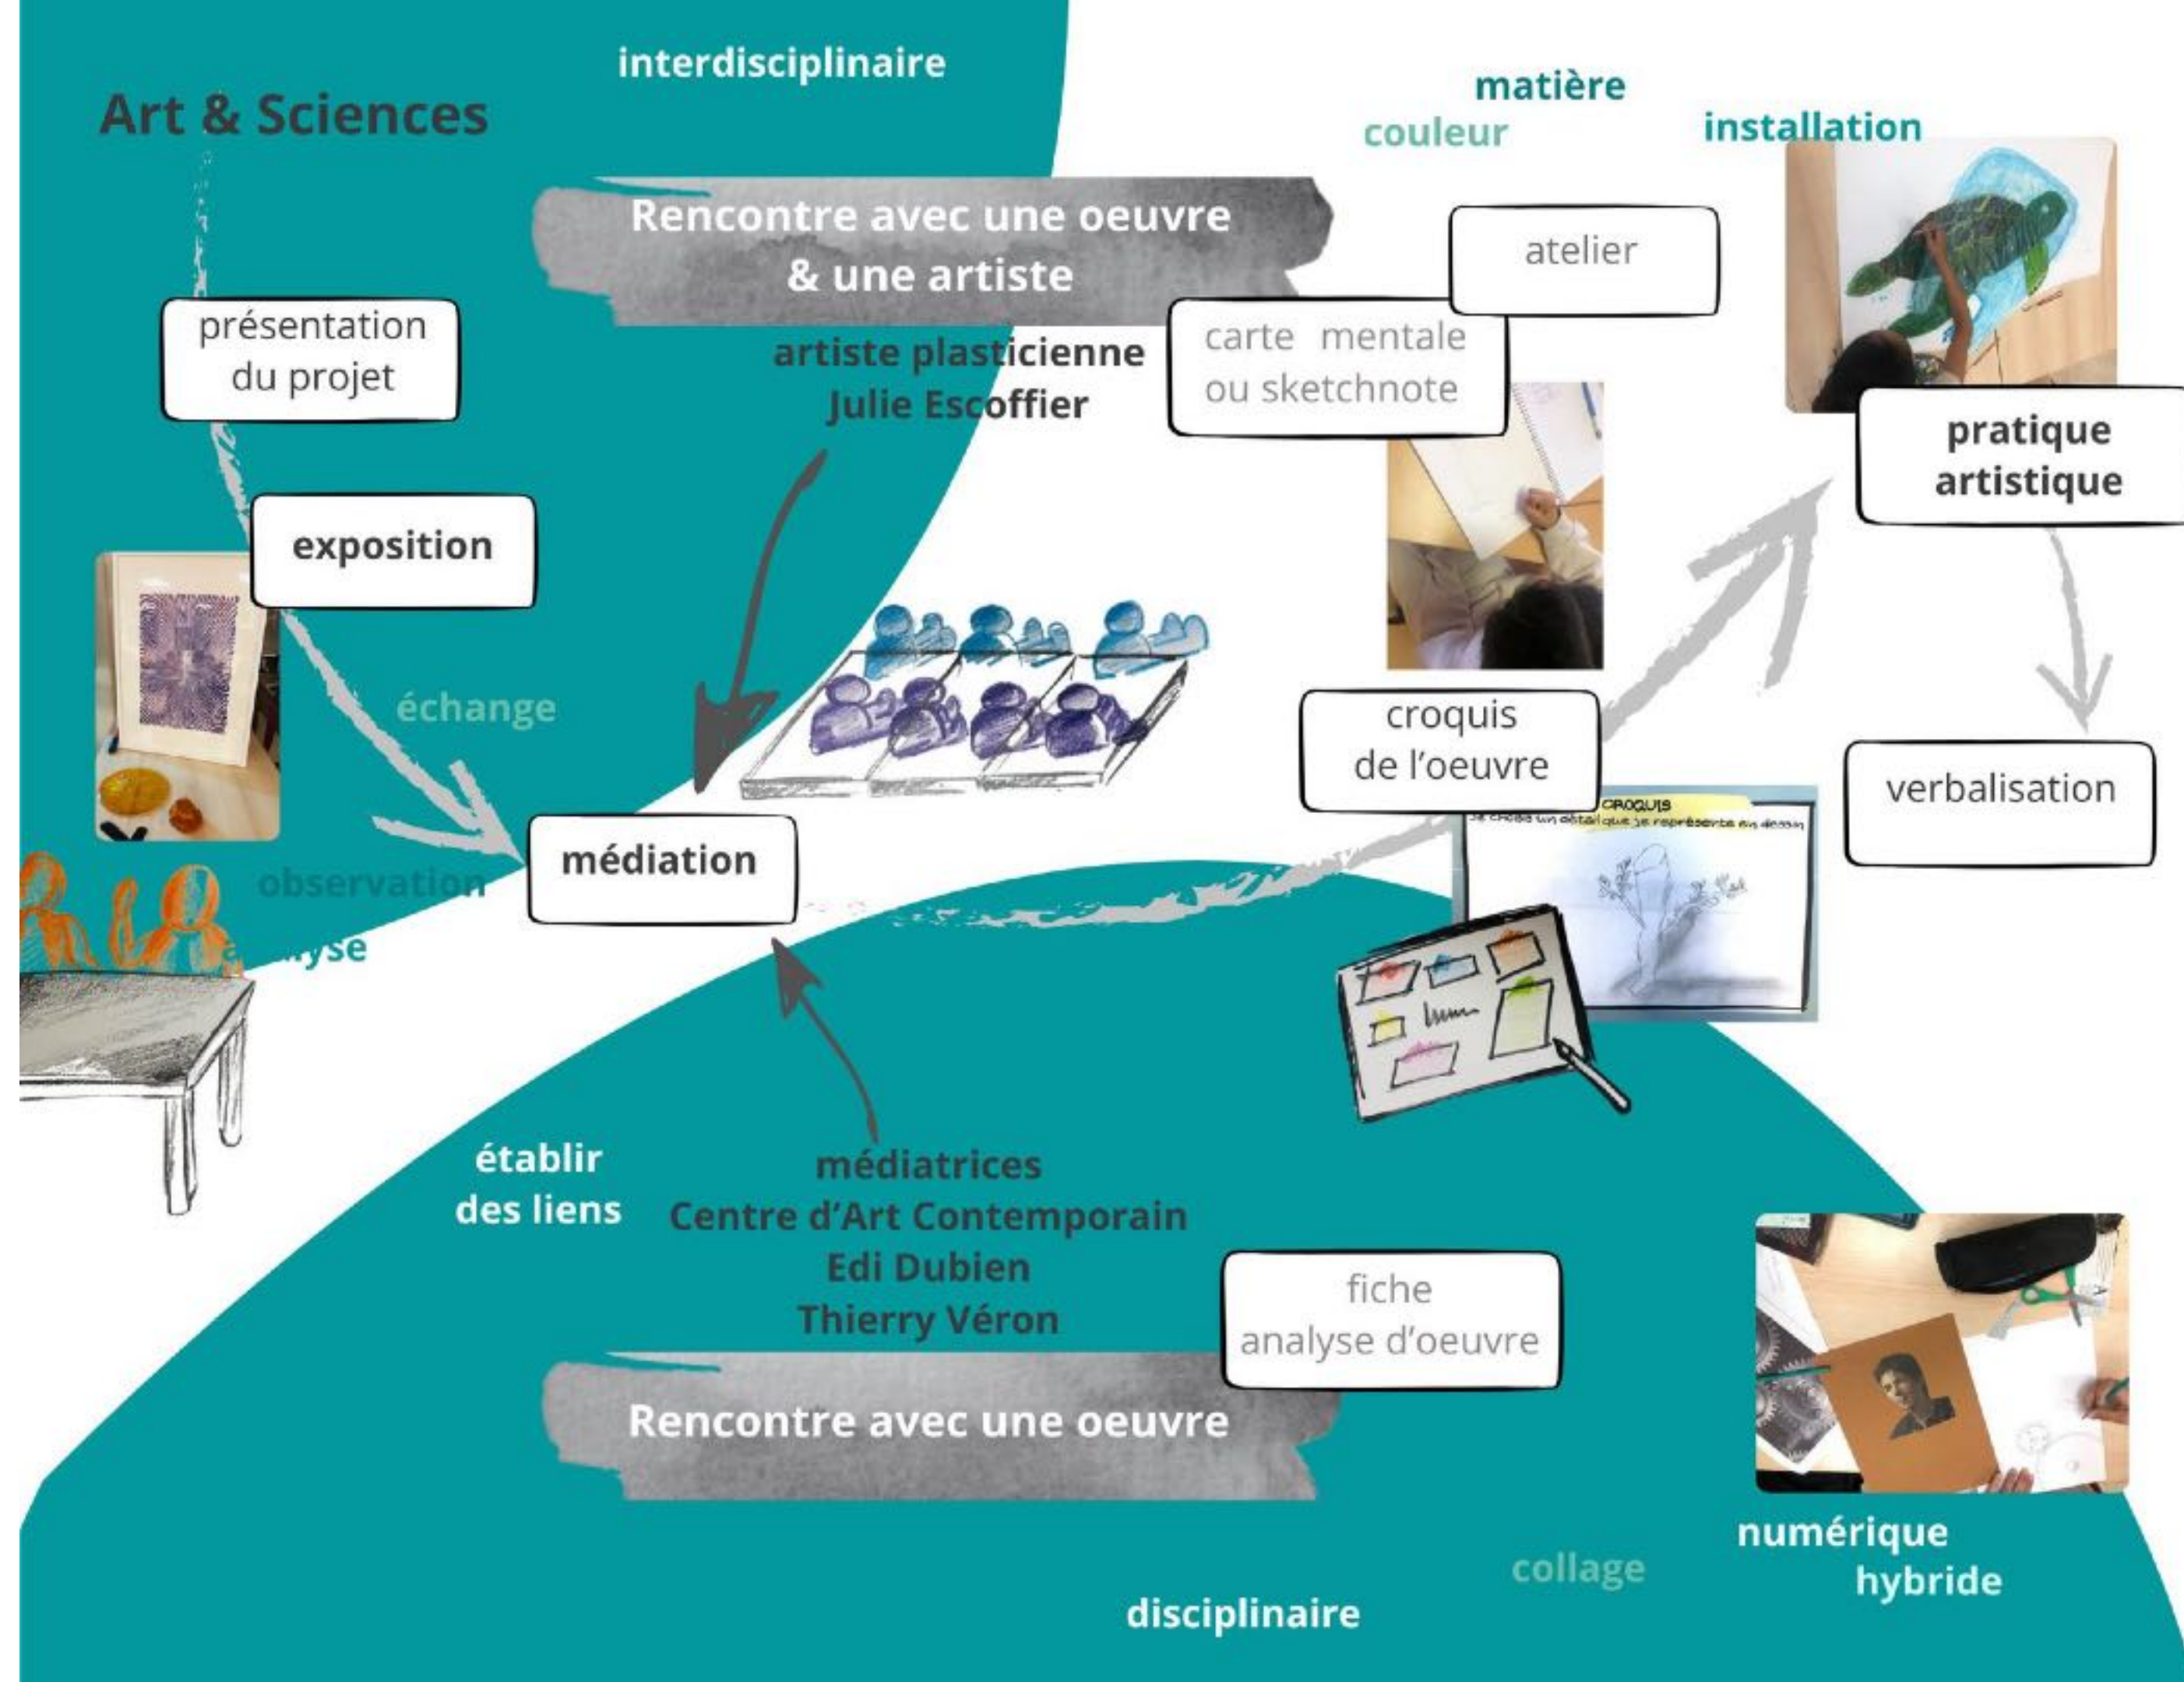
Art & Sciences

interdisciplinaire

matière
couleur
installation

Rencontre avec une oeuvre & une artiste

atelier

présentation du projet

artiste plasticienne Julie Escoffier

carte mentale ou sketchnote

pratique artistique

exposition

échange

croquis de l'oeuvre

verbalisation

CROQUIS
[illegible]

médiation

observation
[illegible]yse

établir des liens

médiatrices Centre d'Art Contemporain Edi Dubien Thierry Véron

fiche analyse d'oeuvre

Rencontre avec une oeuvre

numérique
hybride

collage

disciplinaire